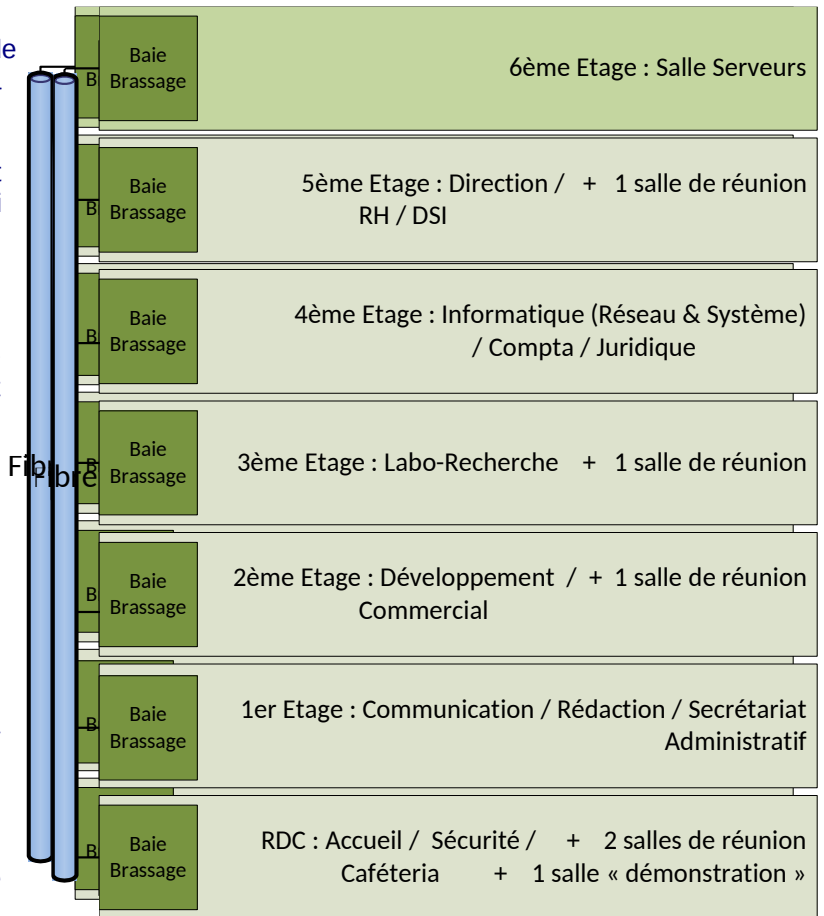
Baie Brassage

6ème Etage : Salle Serveurs

Baie Brassage

5ème Etage : Direction / + 1 salle de réunion RH / DSI

Baie Brassage

4ème Etage : Informatique (Réseau & Système) / Compta / Juridique

Fibre

Baie Brassage

3ème Etage : Labo-Recherche + 1 salle de réunion

Baie Brassage

2ème Etage : Développement / + 1 salle de réunion Commercial

Baie Brassage

1er Etage : Communication / Rédaction / Secrétariat Administratif

Baie Brassage

RDC : Accueil / Sécurité / + 2 salles de réunion Caféteria + 1 salle « démonstration »